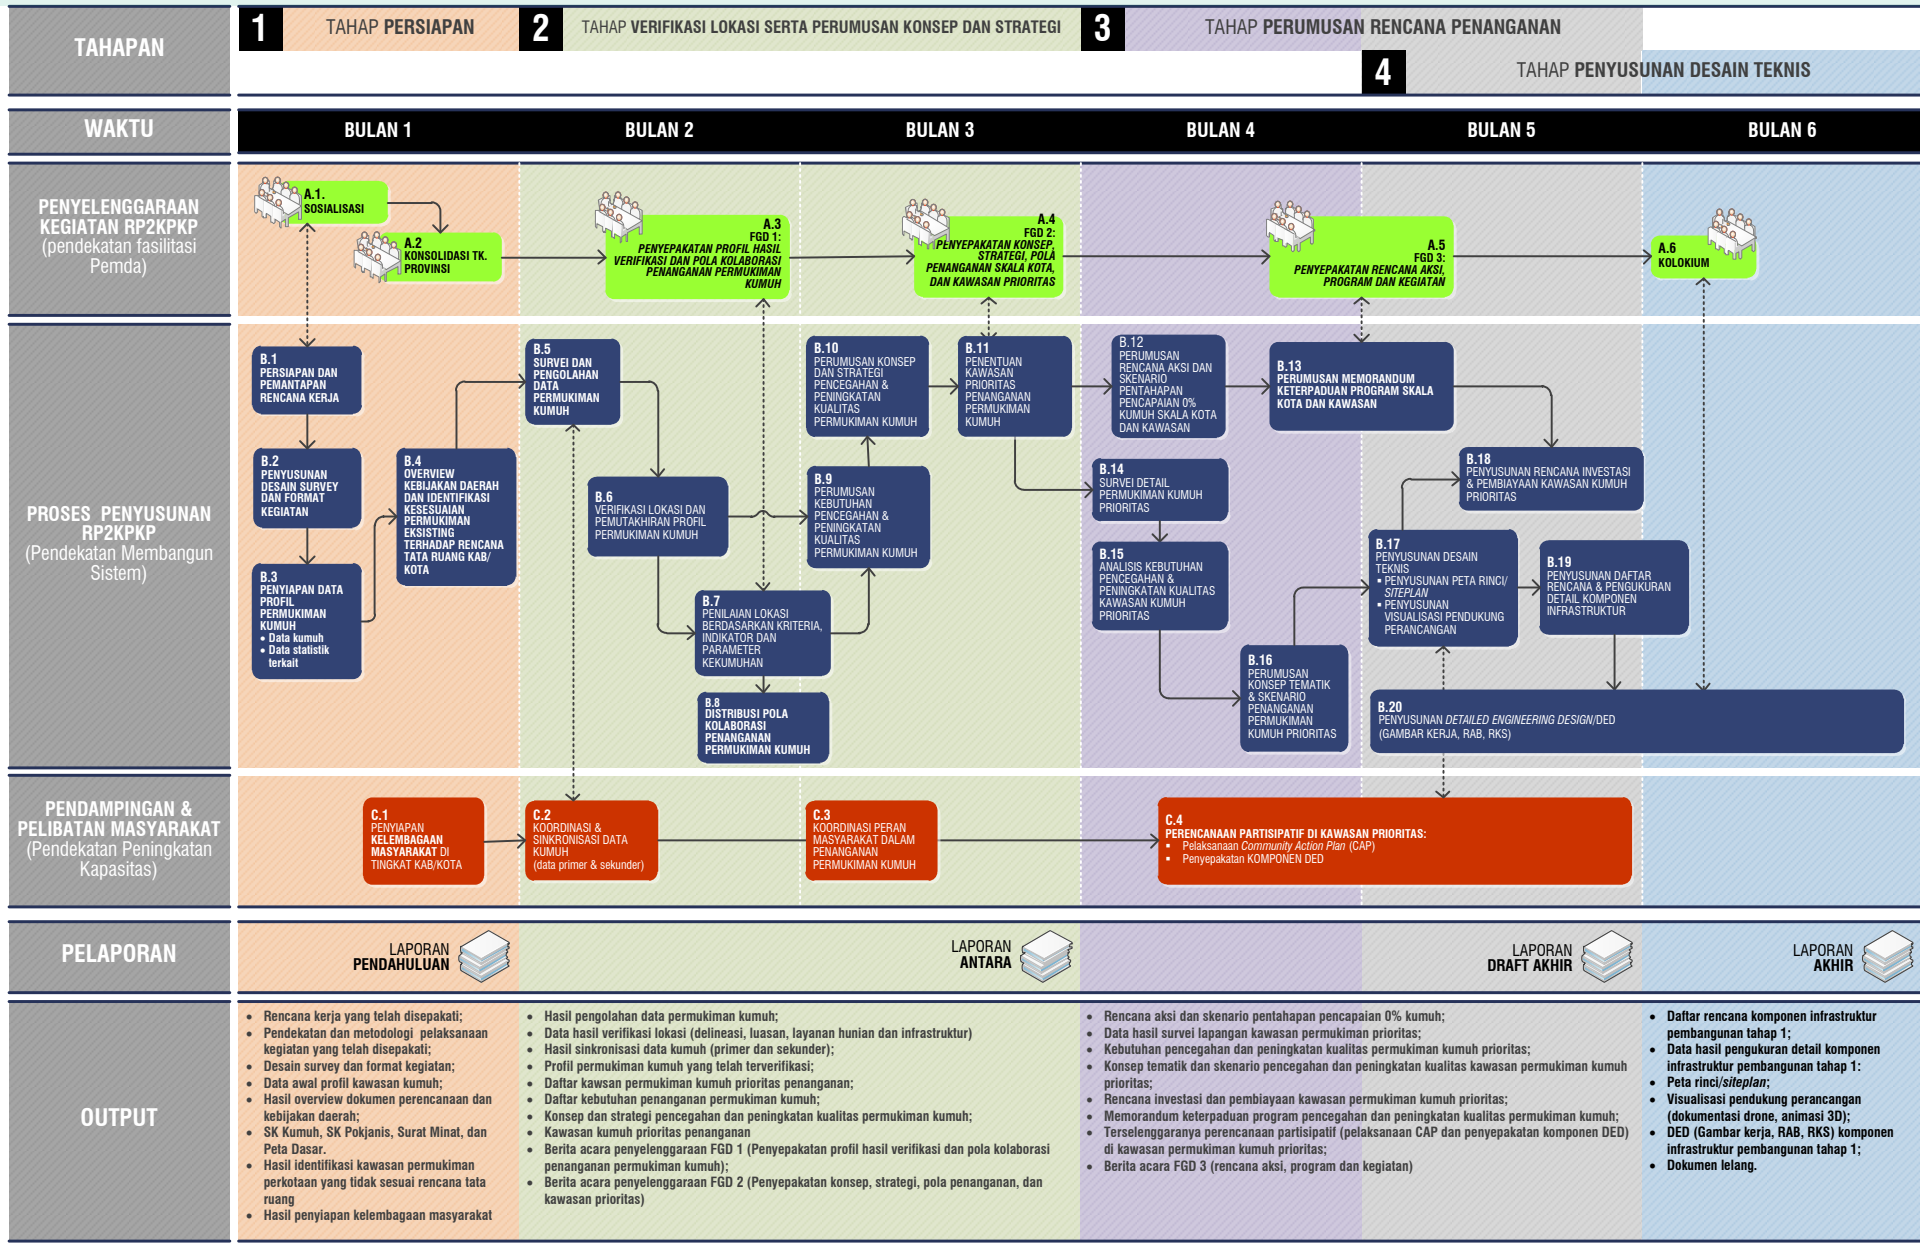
TAHAPAN

1 TAHAP PERSIAPAN
2 TAHAP VERIFIKASI LOKASI SERTA PERUMUSAN KONSEP DAN STRATEGI
3 TAHAP PERUMUSAN RENCANA PENANGANAN
4 TAHAP PENYUSUNAN DESAIN TEKNIS

WAKTU

BULAN 1 BULAN 2 BULAN 3 BULAN 4 BULAN 5 BULAN 6

PENYELENGGARAAN KEGIATAN RP2KPKP (pendekatan fasilitasi Pemda)

A.1. SOSIALISASI

A.2 KONSOLIDASI TK. PROVINSI

A.3 FGD 1: PENYEPAKATAN PROFIL HASIL VERIFIKASI DAN POLA KOLABORASI PENANGANAN PERMUKIMAN KUMUH

A.4 FGD 2: PENYEPAKATAN KONSEP, STRATEGI, POLA PENANGANAN SKALA KOTA, DAN KAWASAN PRIORITAS

A.5 FGD 3: PENYEPAKATAN RENCANA AKSI, PROGRAM DAN KEGIATAN

A.6 KOLOKIUM

PROSES PENYUSUNAN RP2KPKP (Pendekatan Membangun Sistem)

B.1 PERSIAPAN DAN PEMANTAPAN RENCANA KERJA

B.2 PENYUSUNAN DESAIN SURVEY DAN FORMAT KEGIATAN

B.3 PENYIAPAN DATA PROFIL PERMUKIMAN KUMUH
• Data kumuh
• Data statistik terkait

B.4 OVERVIEW KEBIJAKAN DAERAH DAN IDENTIFIKASI KESESUAIAN PERMUKIMAN EKSISTING TERHADAP RENCANA TATA RUANG KAB/KOTA

B.5 SURVEI DAN PENGOLAHAN DATA PERMUKIMAN KUMUH

B.6 VERIFIKASI LOKASI DAN PEMUTAKHIRAN PROFIL PERMUKIMAN KUMUH

B.7 PENILAIAN LOKASI BERDASARKAN KRITERIA, INDIKATOR DAN PARAMETER KEKUMUHAN

B.8 DISTRIBUSI POLA KOLABORASI PENANGANAN PERMUKIMAN KUMUH

B.9 PERUMUSAN KEBUTUHAN PENCEGAHAN & PENINGKATAN KUALITAS PERMUKIMAN KUMUH

B.10 PERUMUSAN KONSEP DAN STRATEGI PENCEGAHAN & PENINGKATAN KUALITAS PERMUKIMAN KUMUH

B.11 PENENTUAN KAWASAN PRIORITAS PENANGANAN PERMUKIMAN KUMUH

B.12 PERUMUSAN RENCANA AKSI DAN SKENARIO PENTAHAPAN PENCAPAIAN 0% KUMUH SKALA KOTA DAN KAWASAN

B.13 PERUMUSAN MEMORANDUM KETERPADUAN PROGRAM SKALA KOTA DAN KAWASAN

B.14 SURVEI DETAIL PERMUKIMAN KUMUH PRIORITAS

B.15 ANALISIS KEBUTUHAN PENCEGAHAN & PENINGKATAN KUALITAS KAWASAN KUMUH PRIORITAS

B.16 PERUMUSAN KONSEP TEMATIK & SKENARIO PENANGANAN PERMUKIMAN KUMUH PRIORITAS

B.17 PENYUSUNAN DESAIN TEKNIS
▪ PENYUSUNAN PETA RINCI/ SITEPLAN
▪ PENYUSUNAN VISUALISASI PENDUKUNG PERANCANGAN

B.18 PENYUSUNAN RENCANA INVESTASI & PEMBIAYAAN KAWASAN KUMUH PRIORITAS

B.19 PENYUSUNAN DAFTAR RENCANA & PENGUKURAN DETAIL KOMPONEN INFRASTRUKTUR

B.20 PENYUSUNAN DETAILED ENGINEERING DESIGN/DED (GAMBAR KERJA, RAB, RKS)

PENDAMPINGAN & PELIBATAN MASYARAKAT (Pendekatan Peningkatan Kapasitas)

C.1 PENYIAPAN KELEMBAGAAN MASYARAKAT DI TINGKAT KAB/KOTA

C.2 KOORDINASI & SINKRONISASI DATA KUMUH (data primer & sekunder)

C.3 KOORDINASI PERAN MASYARAKAT DALAM PENANGANAN PERMUKIMAN KUMUH

C.4 PERENCANAAN PARTISIPATIF DI KAWASAN PRIORITAS:
▪ Pelaksanaan Community Action Plan (CAP)
▪ Penyepakatan KOMPONEN DED

PELAPORAN

LAPORAN PENDAHULUAN
LAPORAN ANTARA
LAPORAN DRAFT AKHIR
LAPORAN AKHIR

OUTPUT

• Rencana kerja yang telah disepakati;
• Pendekatan dan metodologi pelaksanaan kegiatan yang telah disepakati;
• Desain survey dan format kegiatan;
• Data awal profil kawasan kumuh;
• Hasil overview dokumen perencanaan dan kebijakan daerah;
• SK Kumuh, SK Pokjanis, Surat Minat, dan Peta Dasar.
• Hasil identifikasi kawasan permukiman perkotaan yang tidak sesuai rencana tata ruang
• Hasil penyiapan kelembagaan masyarakat

• Hasil pengolahan data permukiman kumuh;
• Data hasil verifikasi lokasi (delineasi, luasan, layanan hunian dan infrastruktur)
• Hasil sinkronisasi data kumuh (primer dan sekunder);
• Profil permukiman kumuh yang telah terverifikasi;
• Daftar kawsan permukiman kumuh prioritas penanganan;
• Daftar kebutuhan penanganan permukiman kumuh;
• Konsep dan strategi pencegahan dan peningkatan kualitas permukiman kumuh;
• Kawasan kumuh prioritas penanganan
• Berita acara penyelenggaraan FGD 1 (Penyepakatan profil hasil verifikasi dan pola kolaborasi penanganan permukiman kumuh);
• Berita acara penyelenggaraan FGD 2 (Penyepakatan konsep, strategi, pola penanganan, dan kawasan prioritas)

• Rencana aksi dan skenario pentahapan pencapaian 0% kumuh;
• Data hasil survei lapangan kawasan permukiman prioritas;
• Kebutuhan pencegahan dan peningkatan kualitas permukiman kumuh prioritas;
• Konsep tematik dan skenario pencegahan dan peningkatan kualitas kawasan permukiman kumuh prioritas;
• Rencana investasi dan pembiayaan kawasan permukiman kumuh prioritas;
• Memorandum keterpaduan program pencegahan dan peningkatan kualitas permukiman kumuh;
• Terselenggaranya perencanaan partisipatif (pelaksanaan CAP dan penyepakatan komponen DED) di kawasan permukiman kumuh prioritas;
• Berita acara FGD 3 (rencana aksi, program dan kegiatan)

• Daftar rencana komponen infrastruktur pembangunan tahap 1;
• Data hasil pengukuran detail komponen infrastruktur pembangunan tahap 1:
• Peta rinci/siteplan;
• Visualisasi pendukung perancangan (dokumentasi drone, animasi 3D);
• DED (Gambar kerja, RAB, RKS) komponen infrastruktur pembangunan tahap 1;
• Dokumen lelang.